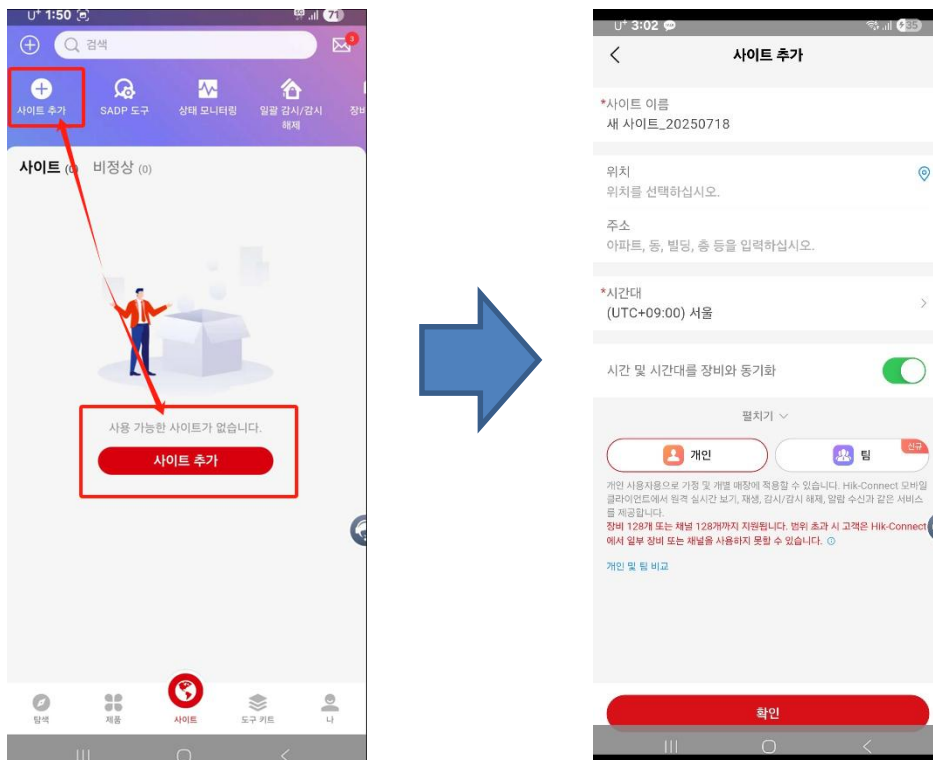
U⁺ 1:50

검색

3

사이트 추가

SADP 도구

상태 모니터링

일괄 감시/감시 해제

장비

사이트 (0) 비정상 (0)

사용 가능한 사이트가 없습니다.

사이트 추가

탐색

제품

사이트

도구 키트

나

U⁺ 3:02

35

사이트 추가

*사이트 이름
새 사이트_20250718

위치
위치를 선택하십시오.

주소
아파트, 동, 빌딩, 층 등을 입력하십시오.

*시간대
(UTC+09:00) 서울

시간 및 시간대를 장비와 동기화

펼치기

개인

팀

신규

개인 사용자용으로 가정 및 개별 매장에 적용할 수 있습니다. Hik-Connect 모바일 클라이언트에서 원격 실시간 보기, 재생, 감시/감시 해제, 알람 수신과 같은 서비스를 제공합니다.

장비 128개 또는 채널 128개까지 지원됩니다. 범위 초과 시 고객은 Hik-Connect에서 일부 장비 또는 채널을 사용하지 못할 수 있습니다.

개인 및 팀 비교

확인